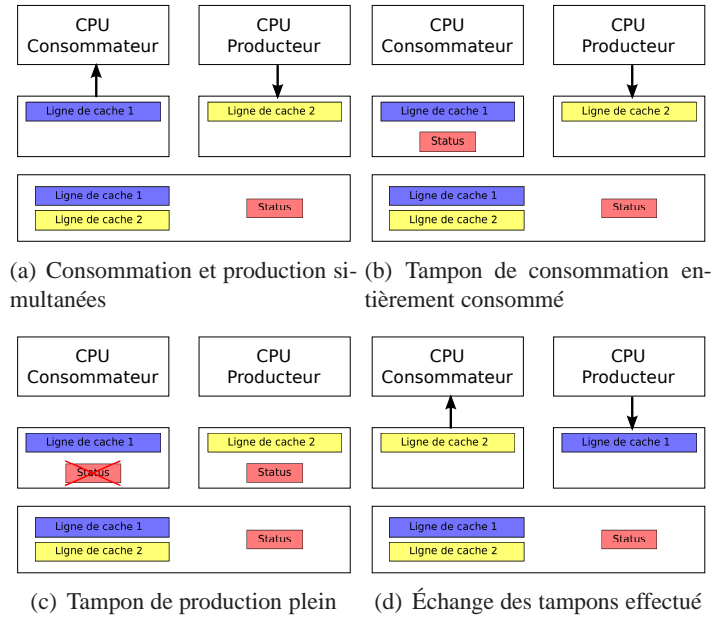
CPU
Consommateur

CPU
Producteur

Ligne de cache 1

Ligne de cache 2

Ligne de cache 1
Ligne de cache 2

Status

(a) Consommation et production simultanées

CPU
Consommateur

CPU
Producteur

Ligne de cache 1
Status

Ligne de cache 2

Ligne de cache 1
Ligne de cache 2

Status

(b) Tampon de consommation entièrement consommé

CPU
Consommateur

CPU
Producteur

Ligne de cache 1
Status

Ligne de cache 2
Status

Ligne de cache 1
Ligne de cache 2

Status

(c) Tampon de production plein

CPU
Consommateur

CPU
Producteur

Ligne de cache 2

Ligne de cache 1

Ligne de cache 1
Ligne de cache 2

Status

(d) Échange des tampons effectué